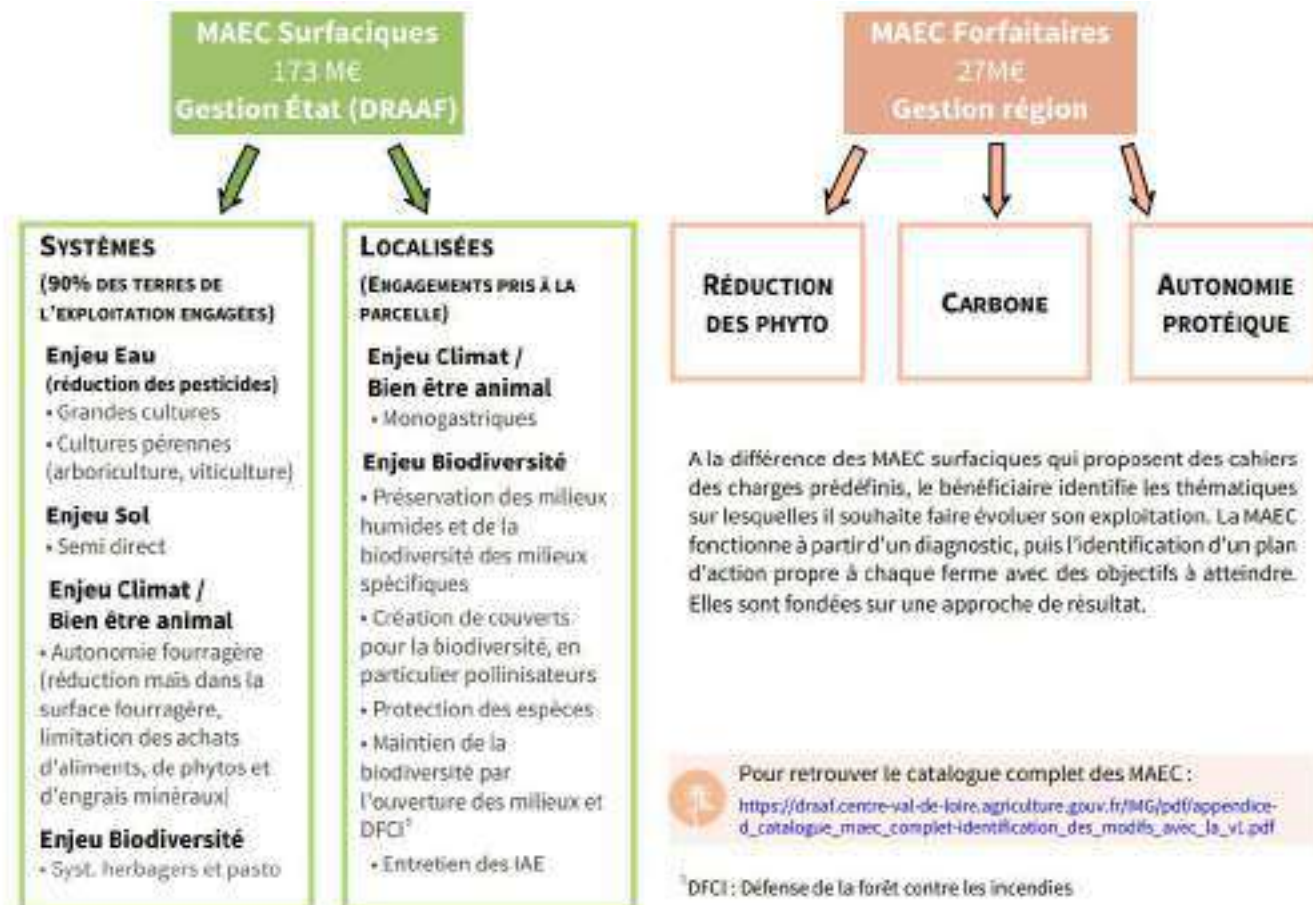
MAEC Surfaciques
173 M€
Gestion État (DRAAF)

MAEC Forfaitaires
27M€
Gestion région

SYSTÈMES
(90% DES TERRES DE L'EXPLOITATION ENGAGÉES)

Enjeu Eau
(réduction des pesticides)
• Grandes cultures
• Cultures pérennes (arboriculture, viticulture)

Enjeu Sol
• Semi direct

Enjeu Climat / Bien être animal
• Autonomie fourragère (réduction maïs dans la surface fourragère, limitation des achats d'aliments, de phytos et d'engrais minéraux)

Enjeu Biodiversité
• Syst. herbagers et pasto

LOCALISÉES
(ENGAGEMENTS PRIS À LA PARCELLE)

Enjeu Climat / Bien être animal
• Monogastriques

Enjeu Biodiversité
• Préservation des milieux humides et de la biodiversité des milieux spécifiques
• Création de couverts pour la biodiversité, en particulier pollinisateurs
• Protection des espèces
• Maintien de la biodiversité par l'ouverture des milieux et DFCI$^1$
• Entretien des IAE

RÉDUCTION DES PHYTO

CARBONE

AUTONOMIE PROTÉIQUE

A la différence des MAEC surfaciques qui proposent des cahiers des charges prédéfinis, le bénéficiaire identifie les thématiques sur lesquelles il souhaite faire évoluer son exploitation. La MAEC fonctionne à partir d'un diagnostic, puis l'identification d'un plan d'action propre à chaque ferme avec des objectifs à atteindre. Elles sont fondées sur une approche de résultat.

Pour retrouver le catalogue complet des MAEC :
https://draaf.centre-val-de-loire.agriculture.gouv.fr/IMG/pdf/appendice-d_catalogue_maec_complet-identification_des_modifs_avec_la_v1.pdf

$^1$DFCI : Défense de la forêt contre les incendies